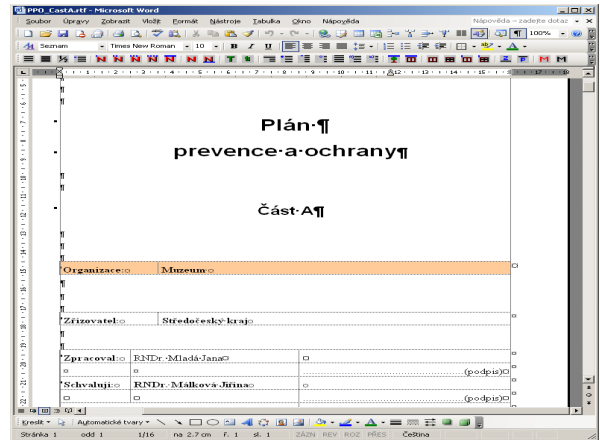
PPO_CastA.rtf - Microsoft Word

Soubor Úpravy Zobrazit Vložit Formát Nástroje Tabulka Okno Nápověda

Nápověda – zadejte dotaz

Seznam Times New Roman 10 100%

¶

¶

Plán·¶

prevence·a·ochrany¶

¶

¶

Část·A¶

¶

¶

¶

| Organizace:¤ | Muzeum¤ |
|---|---|

¶

¶

| Zřizovatel:¤ | Středočeský·kraj¤ |
|---|---|

¶

¶

| Zpracoval:¤ | RNDr.·Mladá·Jana¤ | ¤ |
|---|---|---|
| ¤ | ¤ | (podpis)¤ |
| Schvaluji:¤ | RNDr.·Málková·Jiřina¤ | ¤ |
| ¤ | ¤ | (podpis)¤ |

Kreslit · Automatické tvary ·

Stránka 1 odd 1 1/16 na 2,7 cm ř. 1 sl. 1 ZÁZN REV ROZ PŘES Čeština